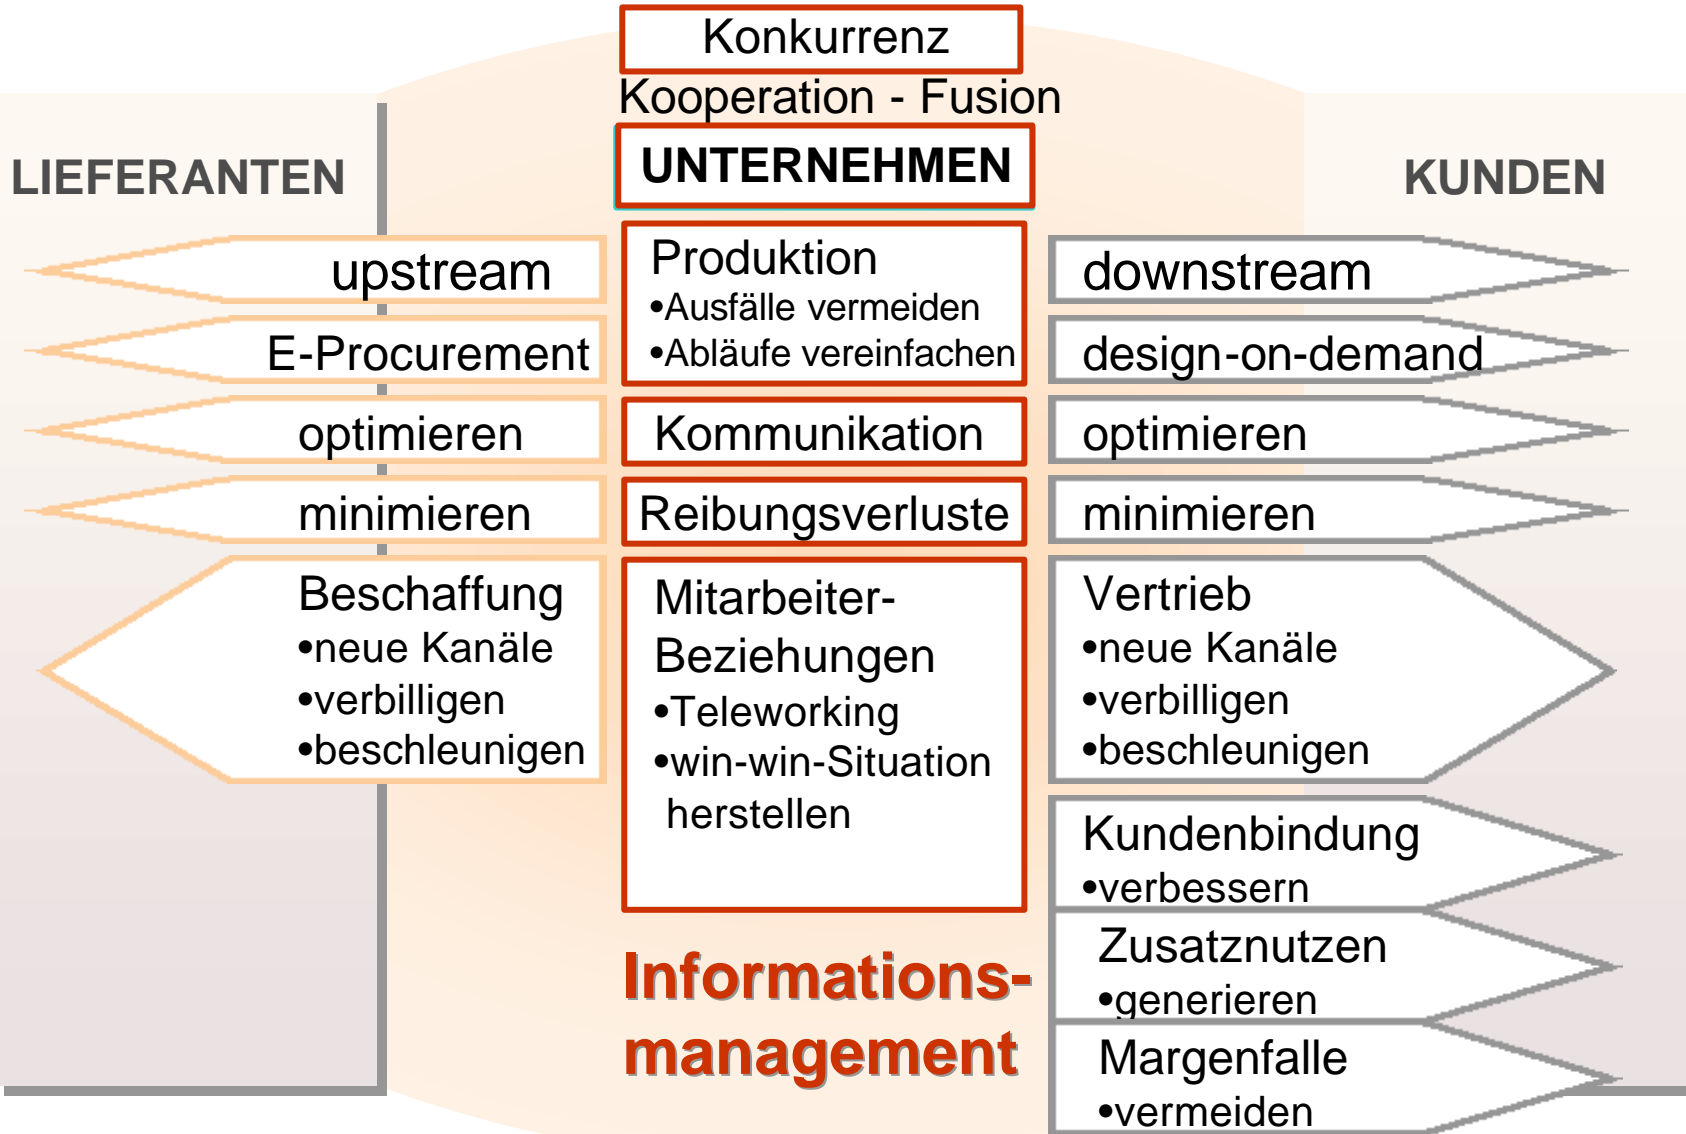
Konkurrenz
Kooperation - Fusion
UNTERNEHMEN

LIEFERANTEN

KUNDEN

upstream
E-Procurement
optimieren
minimieren
Beschaffung
•neue Kanäle
•verbilligen
•beschleunigen

Produktion
•Ausfälle vermeiden
•Abläufe vereinfachen
Kommunikation
Reibungsverluste
Mitarbeiter-Beziehungen
•Teleworking
•win-win-Situation herstellen

downstream
design-on-demand
optimieren
minimieren
Vertrieb
•neue Kanäle
•verbilligen
•beschleunigen
Kundenbindung
•verbessern
Zusatznutzen
•generieren
Margenfalle
•vermeiden

Informations-management